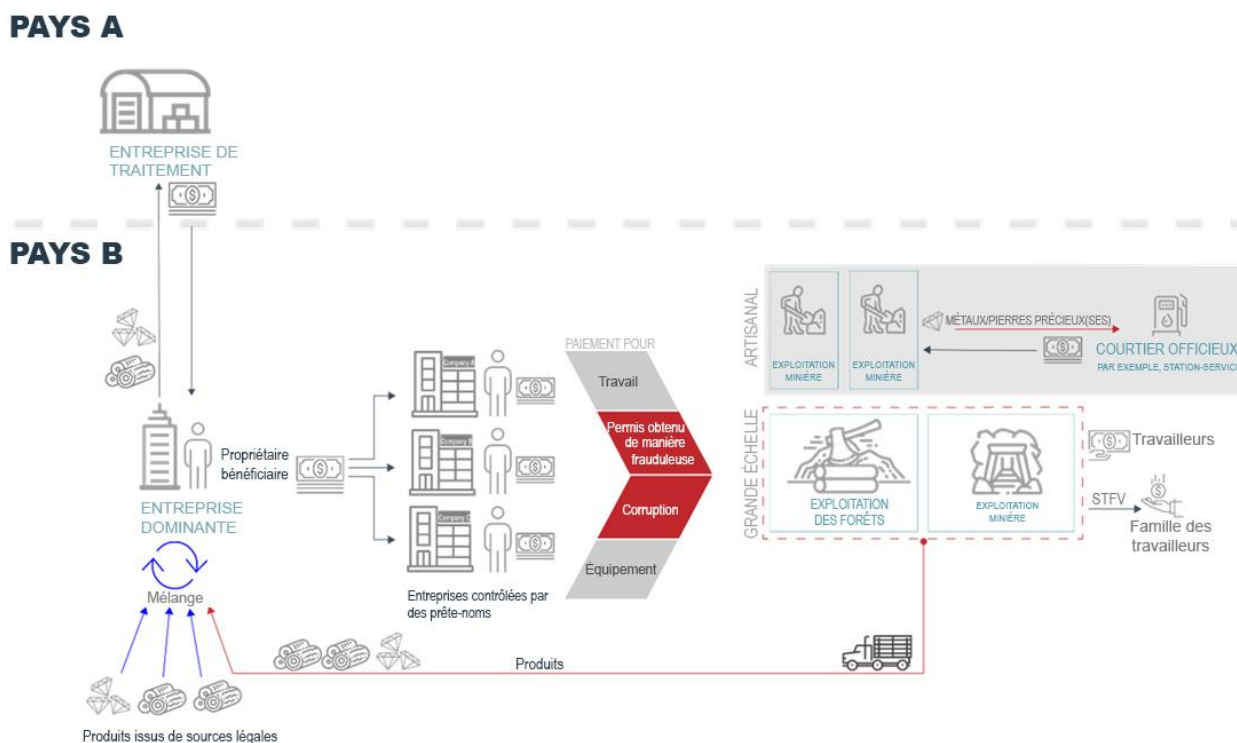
PAYS A

ENTREPRISE DE TRAITEMENT

PAYS B

ENTREPRISE DOMINANTE

Propriétaire bénéficiaire

Mélange

Produits issus de sources légales

Company A
Company B
Company C

Entreprises contrôlées par des prête-noms

PAIEMENT POUR

Travail

Permis obtenu de manière frauduleuse

Corruption

Équipement

ARTISANAL

EXPLOITATION MINIÈRE

EXPLOITATION MINIÈRE

MÉTAUX/PIERRES PRÉCIEUX(SES)

COURTIER OFFICIEUX
PAR EXEMPLE, STATION-SERVICE

GRANDE ÉCHELLE

EXPLOITATION DES FORÊTS

EXPLOITATION MINIÈRE

Travailleurs

STFV

Famille des travailleurs

Produits